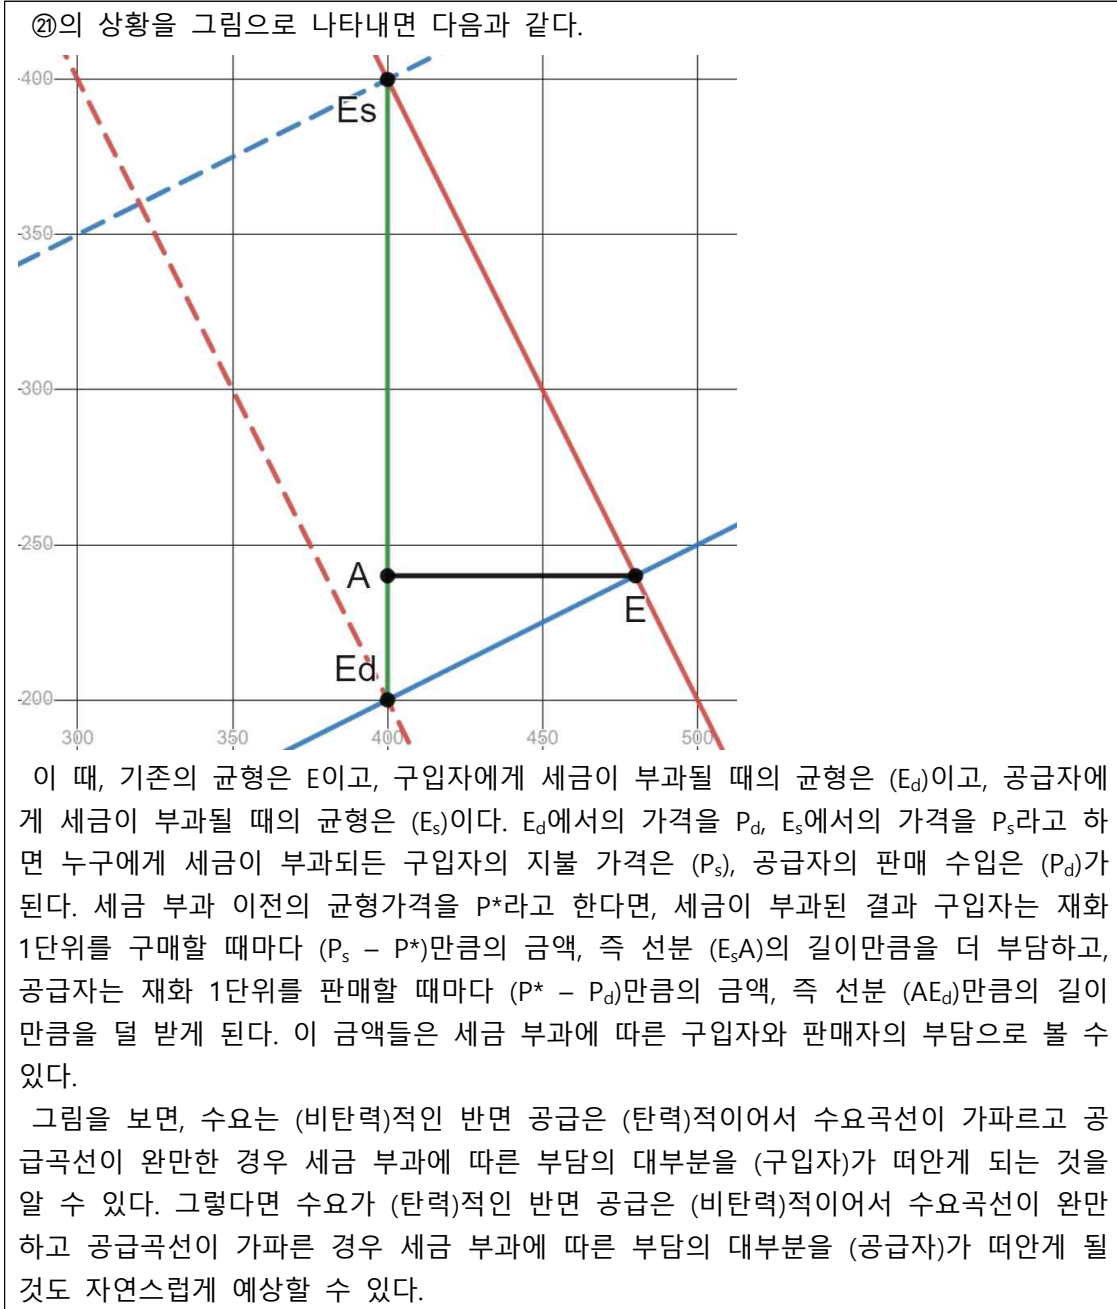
㉑의 상황을 그림으로 나타내면 다음과 같다.

400
350
300
250
200
300
350
400
450
500
Es
A
E
Ed

이 때, 기존의 균형은 E이고, 구입자에게 세금이 부과될 때의 균형은 ($E_d$)이고, 공급자에게 세금이 부과될 때의 균형은 ($E_s$)이다. $E_d$에서의 가격을 $P_d$, $E_s$에서의 가격을 $P_s$라고 하면 누구에게 세금이 부과되든 구입자의 지불 가격은 ($P_s$), 공급자의 판매 수입은 ($P_d$)가 된다. 세금 부과 이전의 균형가격을 P*라고 한다면, 세금이 부과된 결과 구입자는 재화 1단위를 구매할 때마다 ($P_s$ – P*)만큼의 금액, 즉 선분 ($E_sA$)의 길이만큼을 더 부담하고, 공급자는 재화 1단위를 판매할 때마다 (P* – $P_d$)만큼의 금액, 즉 선분 ($AE_d$)만큼의 길이만큼을 덜 받게 된다. 이 금액들은 세금 부과에 따른 구입자와 판매자의 부담으로 볼 수 있다.

그림을 보면, 수요는 (비탄력)적인 반면 공급은 (탄력)적이어서 수요곡선이 가파르고 공급곡선이 완만한 경우 세금 부과에 따른 부담의 대부분을 (구입자)가 떠안게 되는 것을 알 수 있다. 그렇다면 수요가 (탄력)적인 반면 공급은 (비탄력)적이어서 수요곡선이 완만하고 공급곡선이 가파른 경우 세금 부과에 따른 부담의 대부분을 (공급자)가 떠안게 될 것도 자연스럽게 예상할 수 있다.